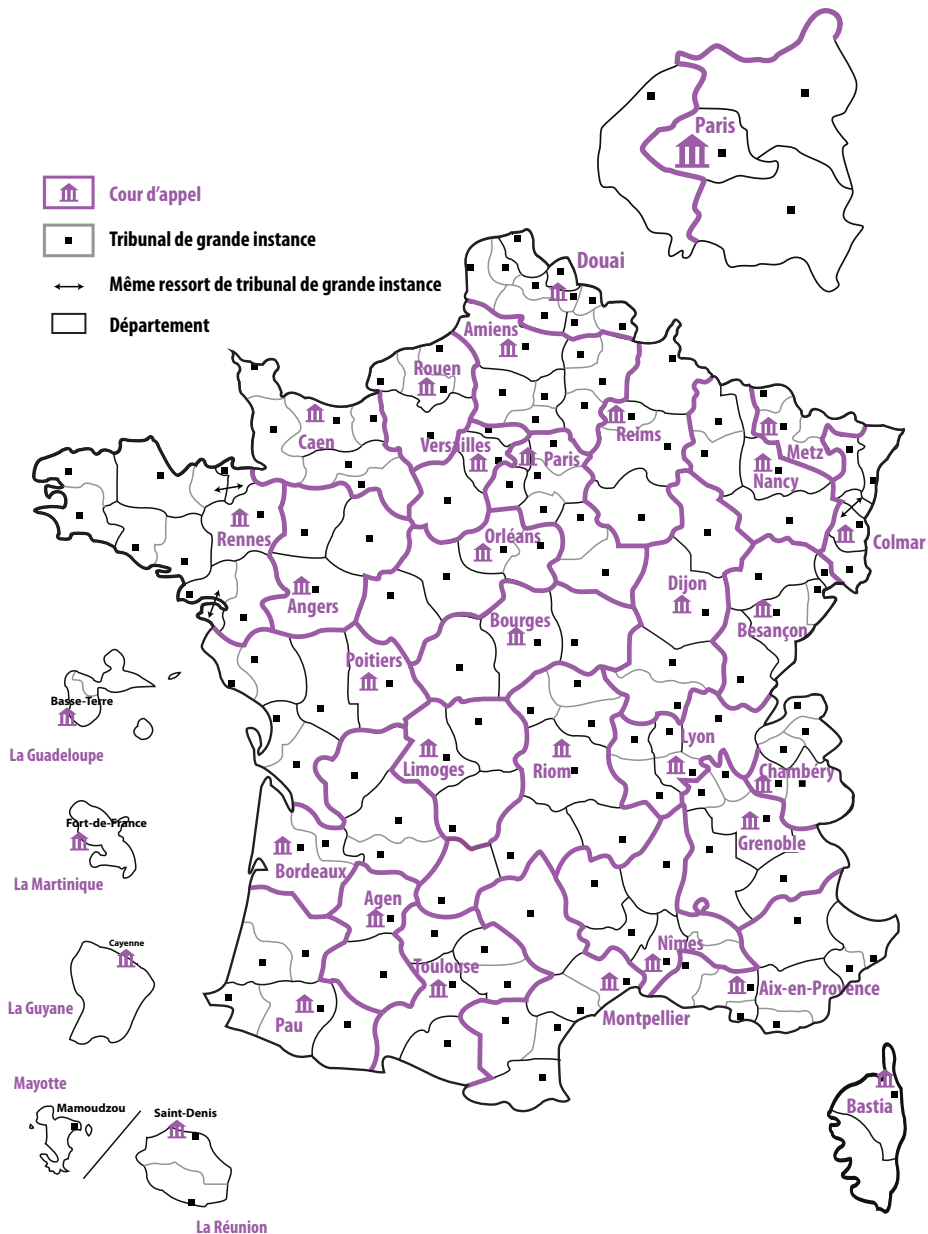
Paris

Cour d'appel
Tribunal de grande instance
Même ressort de tribunal de grande instance
Département

Douai
Amiens
Rouen
Caen
Versailles
Paris
Reims
Metz
Nancy
Colmar
Rennes
Orléans
Angers
Dijon
Bourges
Besançon
Poitiers
Basse-Terre
La Guadeloupe
Limoges
Riom
Lyon
Chambéry
Fort-de-France
La Martinique
Grenoble
Bordeaux
Agen
Nîmes
Cayenne
Toulouse
La Guyane
Pau
Montpellier
Aix-en-Provence
Mayotte
Mamoudzou
Saint-Denis
Bastia
La Réunion